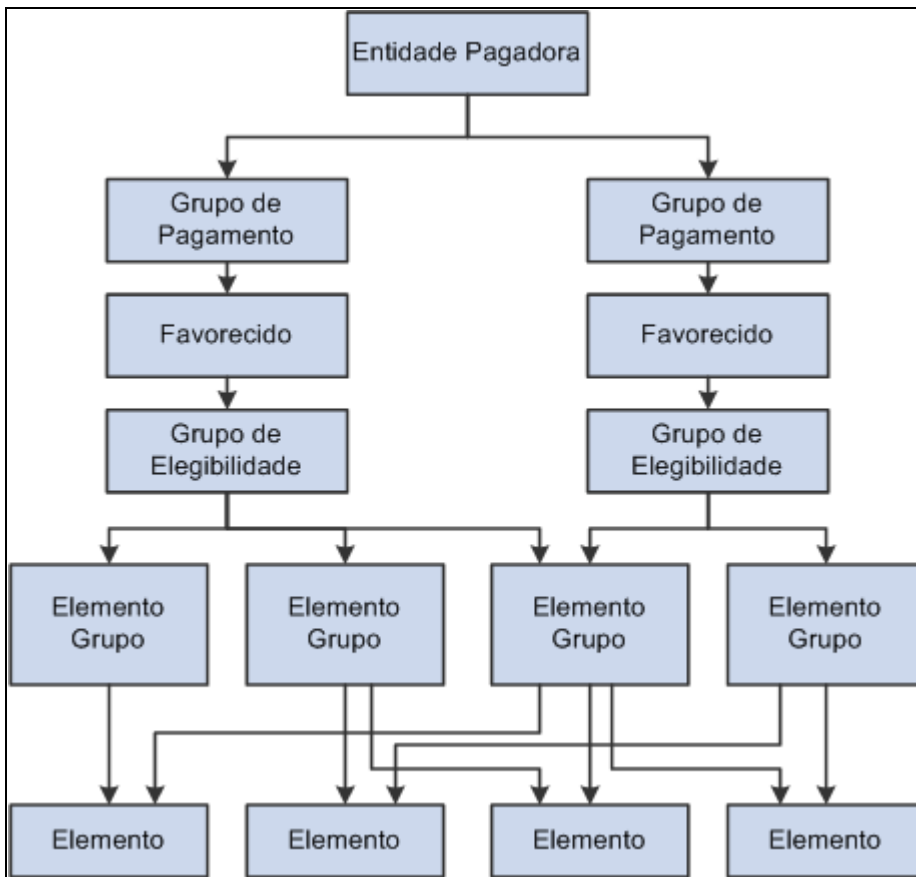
Entidade Pagadora

Grupo de Pagamento

Grupo de Pagamento

Favorecido

Favorecido

Grupo de Elegibilidade

Grupo de Elegibilidade

Elemento Grupo

Elemento Grupo

Elemento Grupo

Elemento Grupo

Elemento

Elemento

Elemento

Elemento